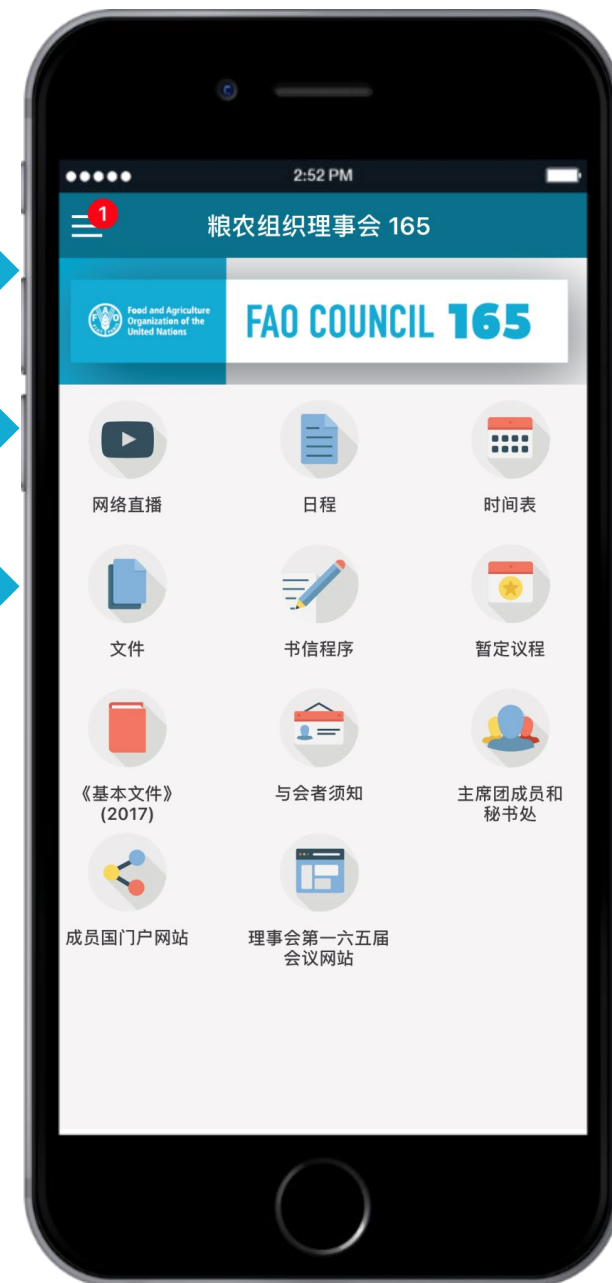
●●●●● 2:52 PM

1

粮农组织理事会 165

Food and Agriculture Organization of the United Nations

FAO COUNCIL 165

网络直播

日程

时间表

文件

书信程序

暂定议程

《基本文件》(2017)

与会者须知

主席团成员和秘书处

成员国门户网站

理事会第一六五届会议网站